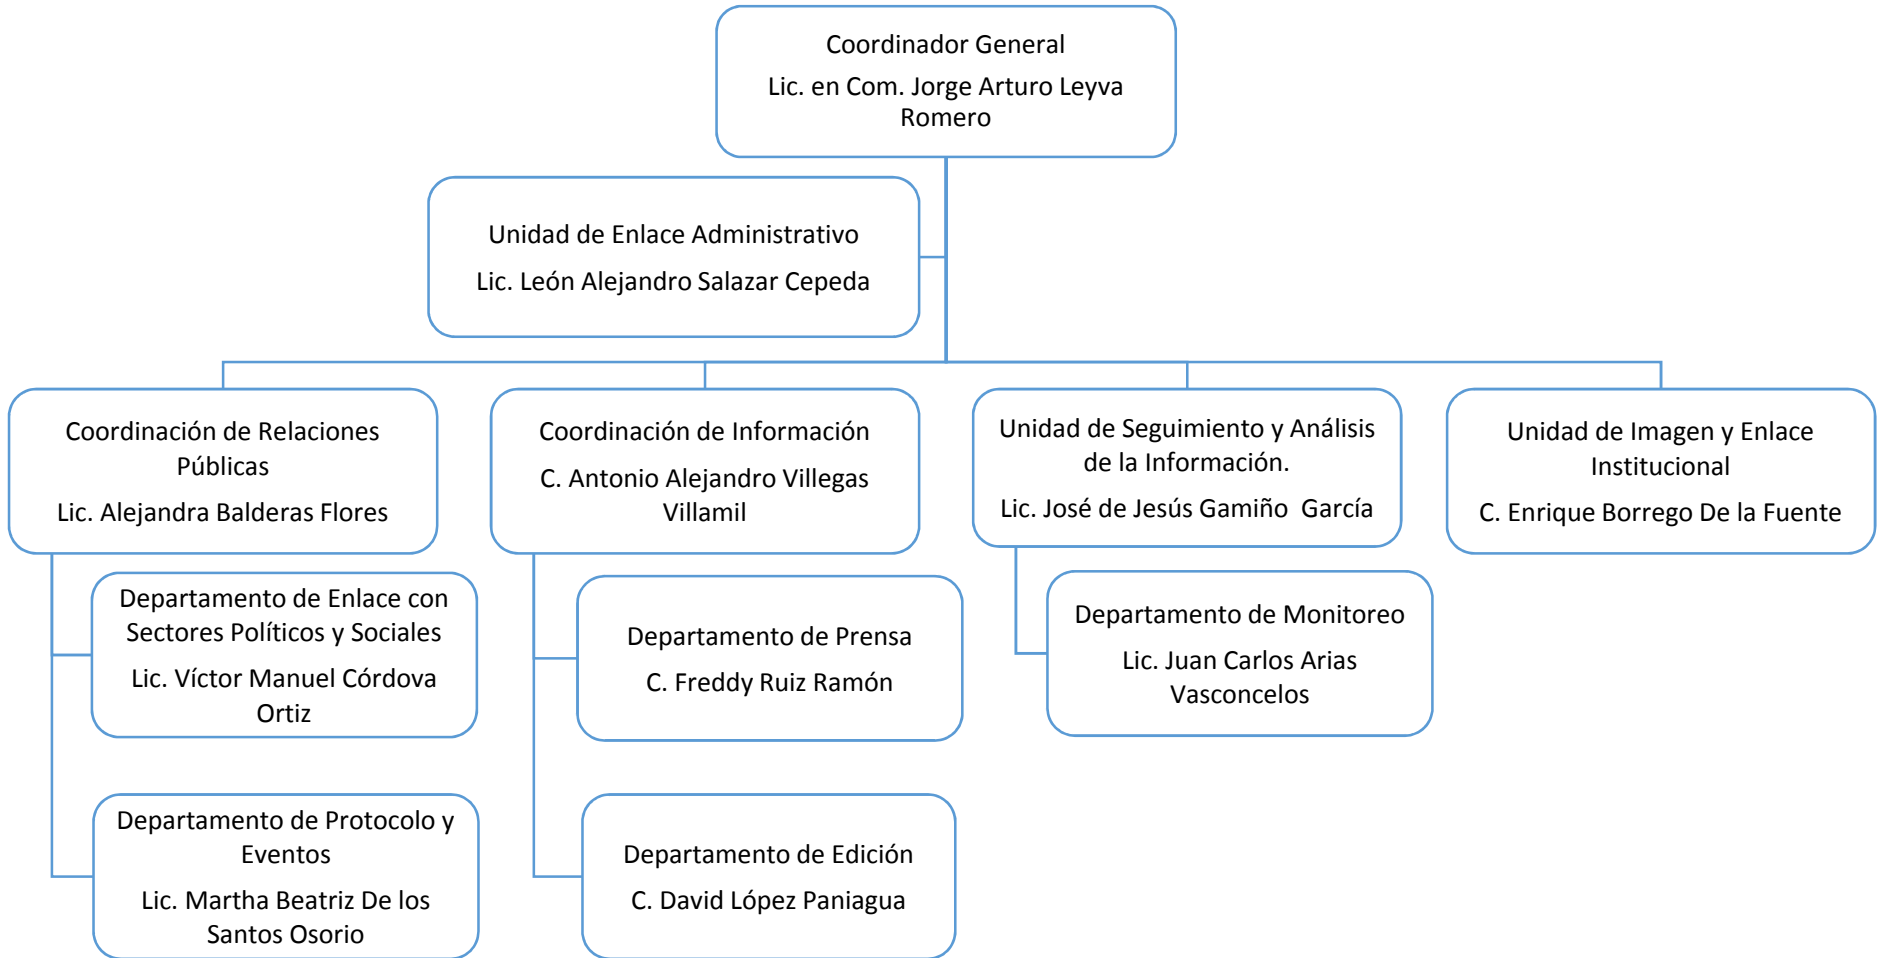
Coordinador General
Lic. en Com. Jorge Arturo Leyva Romero

Unidad de Enlace Administrativo
Lic. León Alejandro Salazar Cepeda

Coordinación de Relaciones Públicas
Lic. Alejandra Balderas Flores

Departamento de Enlace con Sectores Políticos y Sociales
Lic. Víctor Manuel Córdova Ortiz

Departamento de Protocolo y Eventos
Lic. Martha Beatriz De los Santos Osorio

Coordinación de Información
C. Antonio Alejandro Villegas Villamil

Departamento de Prensa
C. Freddy Ruiz Ramón

Departamento de Edición
C. David López Paniagua

Unidad de Seguimiento y Análisis de la Información.
Lic. José de Jesús Gamiño García

Departamento de Monitoreo
Lic. Juan Carlos Arias Vasconcelos

Unidad de Imagen y Enlace Institucional
C. Enrique Borrego De la Fuente